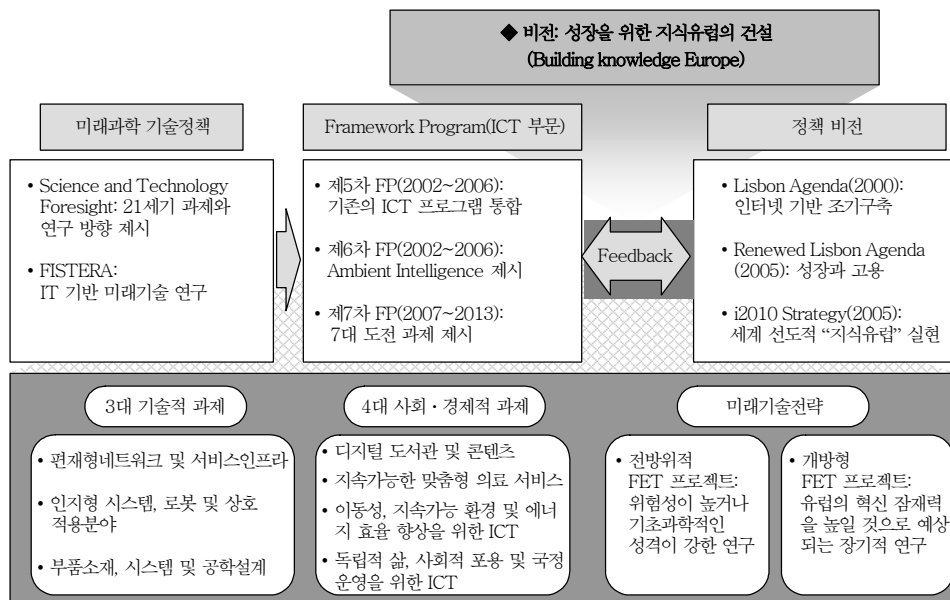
◆ 비전: 성장을 위한 지식유럽의 건설
(Building knowledge Europe)

미래과학 기술정책

• Science and Technology Foresight: 21세기 과제와 연구 방향 제시
• FISTERA: IT 기반 미래기술 연구

Framework Program(ICT 부문)

• 제5차 FP(2002~2006): 기존의 ICT 프로그램 통합
• 제6차 FP(2002~2006): Ambient Intelligence 제시
• 제7차 FP(2007~2013): 7대 도전 과제 제시

Feedback

정책 비전

• Lisbon Agenda(2000): 인터넷 기반 조기구축
• Renewed Lisbon Agenda (2005): 성장과 고용
• i2010 Strategy(2005): 세계 선도적 "지식유럽" 실현

3대 기술적 과제

• 편재형네트워크 및 서비스인프라
• 인지형 시스템, 로봇 및 상호 적용분야
• 부품소재, 시스템 및 공학설계

4대 사회・경제적 과제

• 디지털 도서관 및 콘텐츠
• 지속가능한 맞춤형 의료 서비스
• 이동성, 지속가능 환경 및 에너지 효율 향상을 위한 ICT
• 독립적 삶, 사회적 포용 및 국정 운영을 위한 ICT

미래기술전략

• 전방위적 FET 프로젝트: 위험성이 높거나 기초과학적인 성격이 강한 연구
• 개방형 FET 프로젝트: 유럽의 혁신 잠재력을 높일 것으로 예상되는 장기적 연구